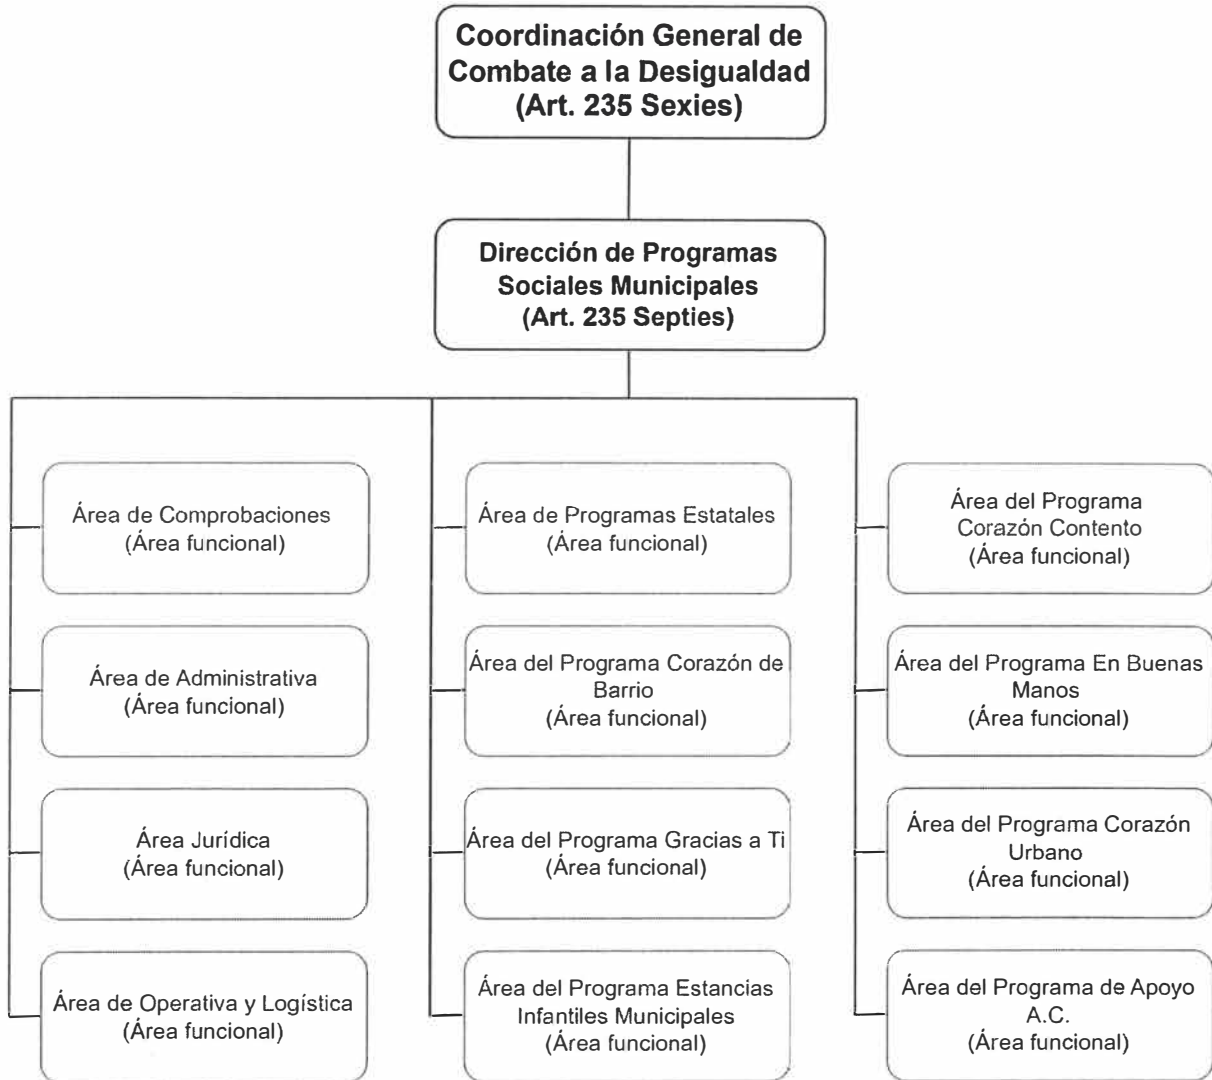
Coordinación General de Combate a la Desigualdad (Art. 235 Sexies)

Dirección de Programas Sociales Municipales (Art. 235 Septies)

Área de Comprobaciones (Área funcional)

Área de Administrativa (Área funcional)

Área Jurídica (Área funcional)

Área de Operativa y Logística (Área funcional)

Área de Programas Estatales (Área funcional)

Área del Programa Corazón de Barrio (Área funcional)

Área del Programa Gracias a Ti (Área funcional)

Área del Programa Estancias Infantiles Municipales (Área funcional)

Área del Programa Corazón Contento (Área funcional)

Área del Programa En Buenas Manos (Área funcional)

Área del Programa Corazón Urbano (Área funcional)

Área del Programa de Apoyo A.C. (Área funcional)